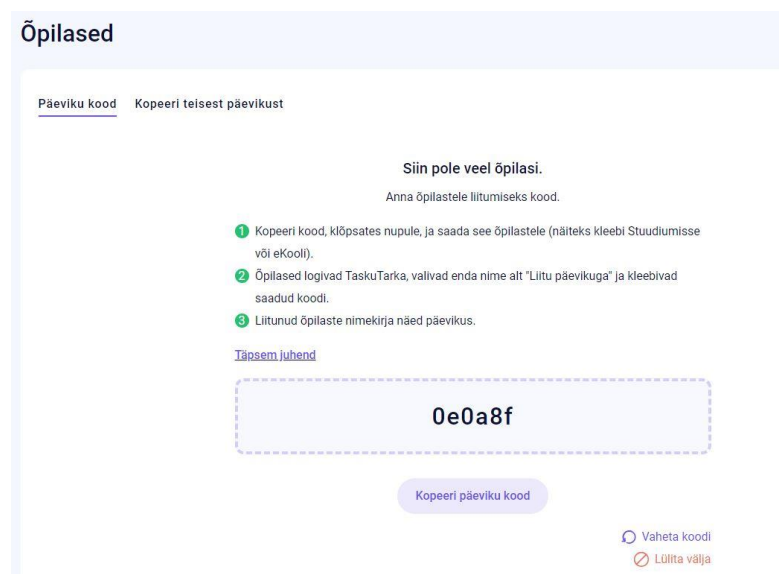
Õpilased

Päeviku kood Kopeeri teisest päevikust

Siin pole veel õpilasi.

Anna õpilastele liitumiseks kood.

1 Kopeeri kood, klõpsates nupule, ja saada see õpilastele (näiteks kleebi Stuudiumisse või eKooli).

2 Õpilased logivad TaskuTarka, valivad enda nime alt "Liitu päevikuga" ja kleebivad saadud koodi.

3 Liitunud õpilaste nimekirja näed päevikus.

Täpsem juhend

0e0a8f

Kopeeri päeviku kood

Vaheta koodi

Lülita välja